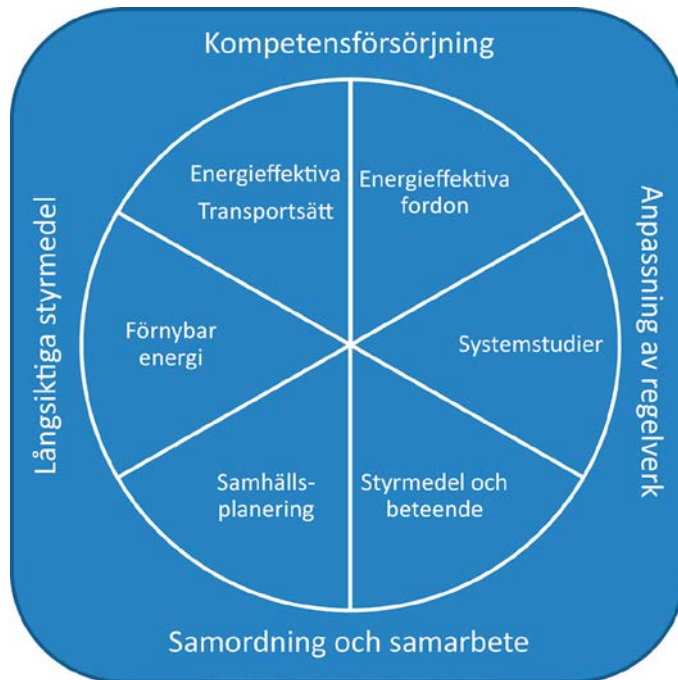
Kompetensförsörjning

Energieffektiva Transportsätt

Energieffektiva fordon

Förnybar energi

Systemstudier

Samhällsplanering

Styrmedel och beteende

Långsiktiga styrmedel

Anpassning av regelverk

Samordning och samarbete